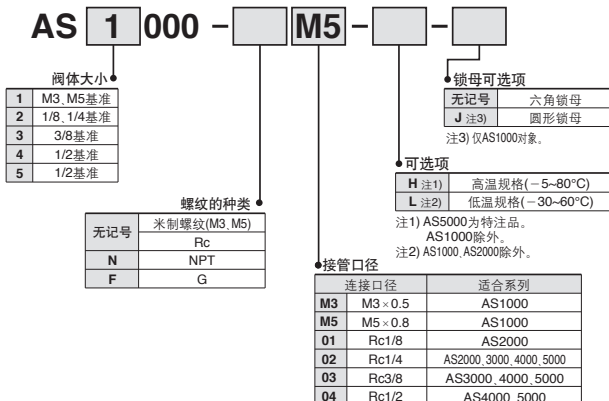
AS 1 000 - M5 - -

阀体大小

| 1 | M3、M5基准 |
|---|---|
| 2 | 1/8、1/4基准 |
| 3 | 3/8基准 |
| 4 | 1/2基准 |
| 5 | 1/2基准 |

螺纹的种类

| 无记号 | 米制螺纹(M3、M5) |
|---|---|
| | Rc |
| N | NPT |
| F | G |

锁母可选项

| 无记号 | 六角锁母 |
|---|---|
| J 注3) | 圆形锁母 |

注3) 仅AS1000对象。

可选项

| H 注1) | 高温规格(−5~80°C) |
|---|---|
| L 注2) | 低温规格(−30~60°C) |

注1) AS5000为特注品。 AS1000除外。
注2) AS1000、AS2000除外。

接管口径

| | 连接口径 | 适合系列 |
|---|---|---|
| M3 | M3×0.5 | AS1000 |
| M5 | M5×0.8 | AS1000 |
| 01 | Rc1/8 | AS2000 |
| 02 | Rc1/4 | AS2000、3000、4000、5000 |
| 03 | Rc3/8 | AS3000、4000、5000 |
| 04 | Rc1/2 | AS4000、5000 |